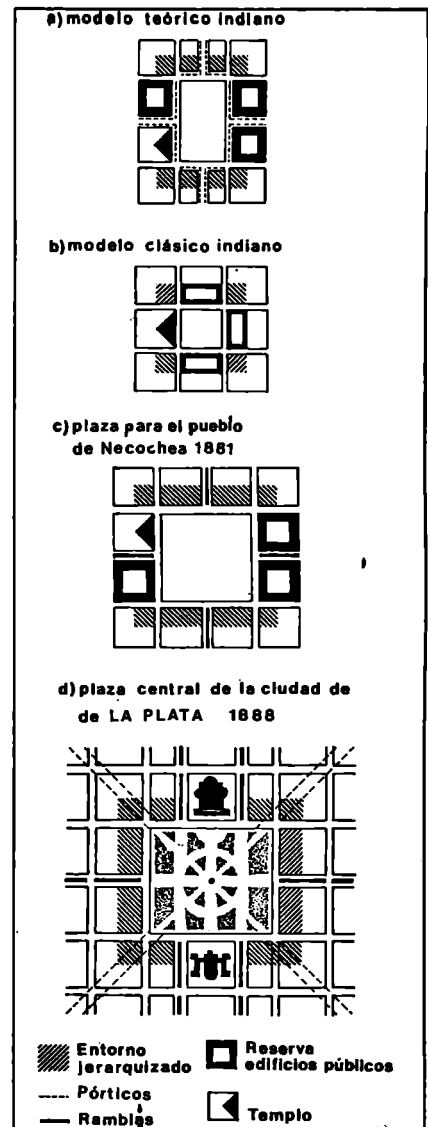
a) modelo teórico indiano

b) modelo clásico indiano

c) plaza para el pueblo de Necochea 1881

d) plaza central de la ciudad de de LA PLATA 1888

Entorno jerarquizado

Reserva edificios públicos

---- Pórticos

— Ramblas

Templo